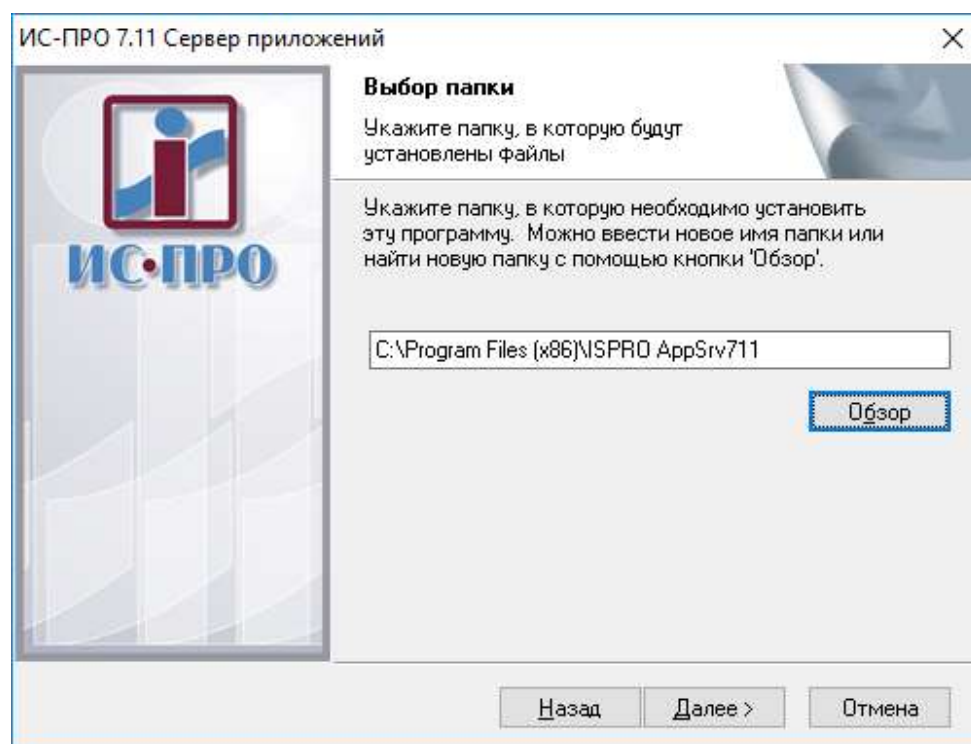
ИС-ПРО 7.11 Сервер приложений

×

ИС·ПРО

Выбор папки

Укажите папку, в которую будут установлены файлы

Укажите папку, в которую необходимо установить эту программу. Можно ввести новое имя папки или найти новую папку с помощью кнопки 'Обзор'.

C:\Program Files (x86)\ISPRO AppSrv711

Обзор

Назад

Далее >

Отмена